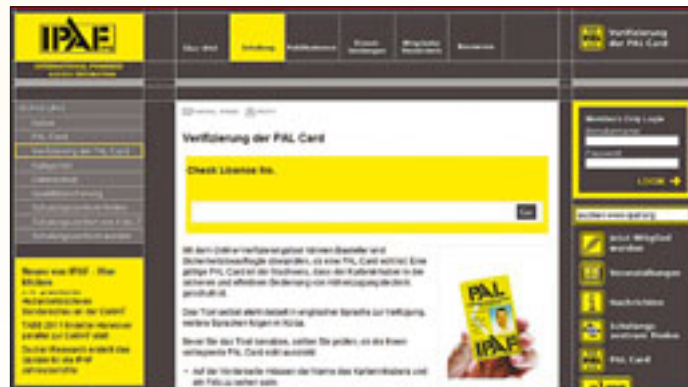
IPAF

INTERNATIONAL POWERED ACCESS FEDERATION

Über IPAF

Schulung

Publikationen

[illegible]

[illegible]

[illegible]

Verifizierung der PAL Card

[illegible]

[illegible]

PAL Card

Verifizierung der PAL Card

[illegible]

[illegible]

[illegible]

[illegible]

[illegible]

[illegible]

Neues von IPAF - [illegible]

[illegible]

Verifizierung der PAL Card

Check License No.

Go

Mit dem Online-Verifizierungstool können Bediener und Sicherheitsbeauftragte überprüfen, ob eine PAL Card echt ist. Eine gültige PAL Card ist der Nachweis, dass der Karteninhaber in der sicheren und effektiven Bedienung von Hubarbeitsbühnen geschult ist.

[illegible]

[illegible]

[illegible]

PAL

IPAF

Members Only Login

Password

LOGIN

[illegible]

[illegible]

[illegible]

Nachrichten

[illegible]

PAL Card